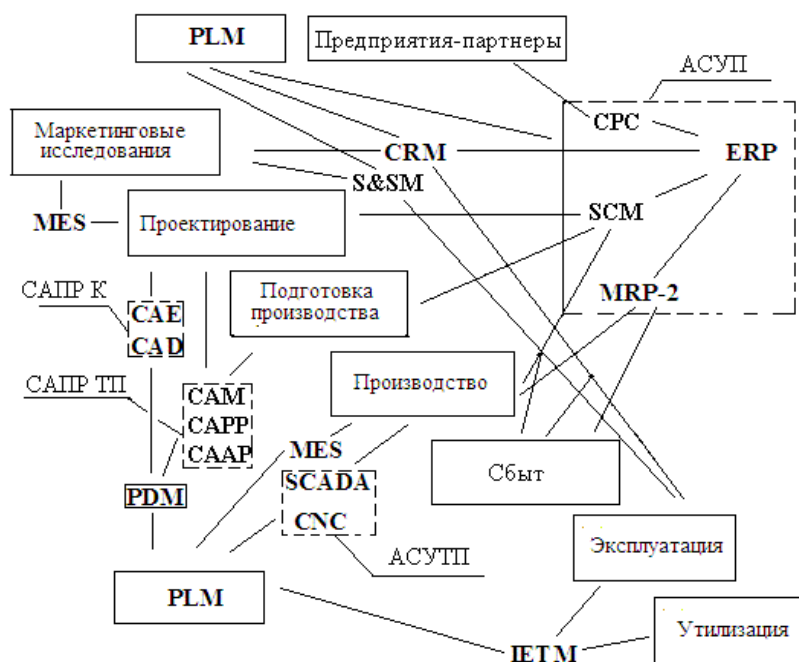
PLM

Предприятия-партнеры

АСУП

CPC

Маркетинговые исследования

CRM

ERP

S&SM

MES

Проектирование

SCM

САПР К

CAE

CAD

Подготовка производства

MRP-2

САПР ТП

CAM

CAPP

CAAP

Производство

MES

SCADA

CNC

Сбыт

PDM

АСУТП

Эксплуатация

PLM

Утилизация

IETM